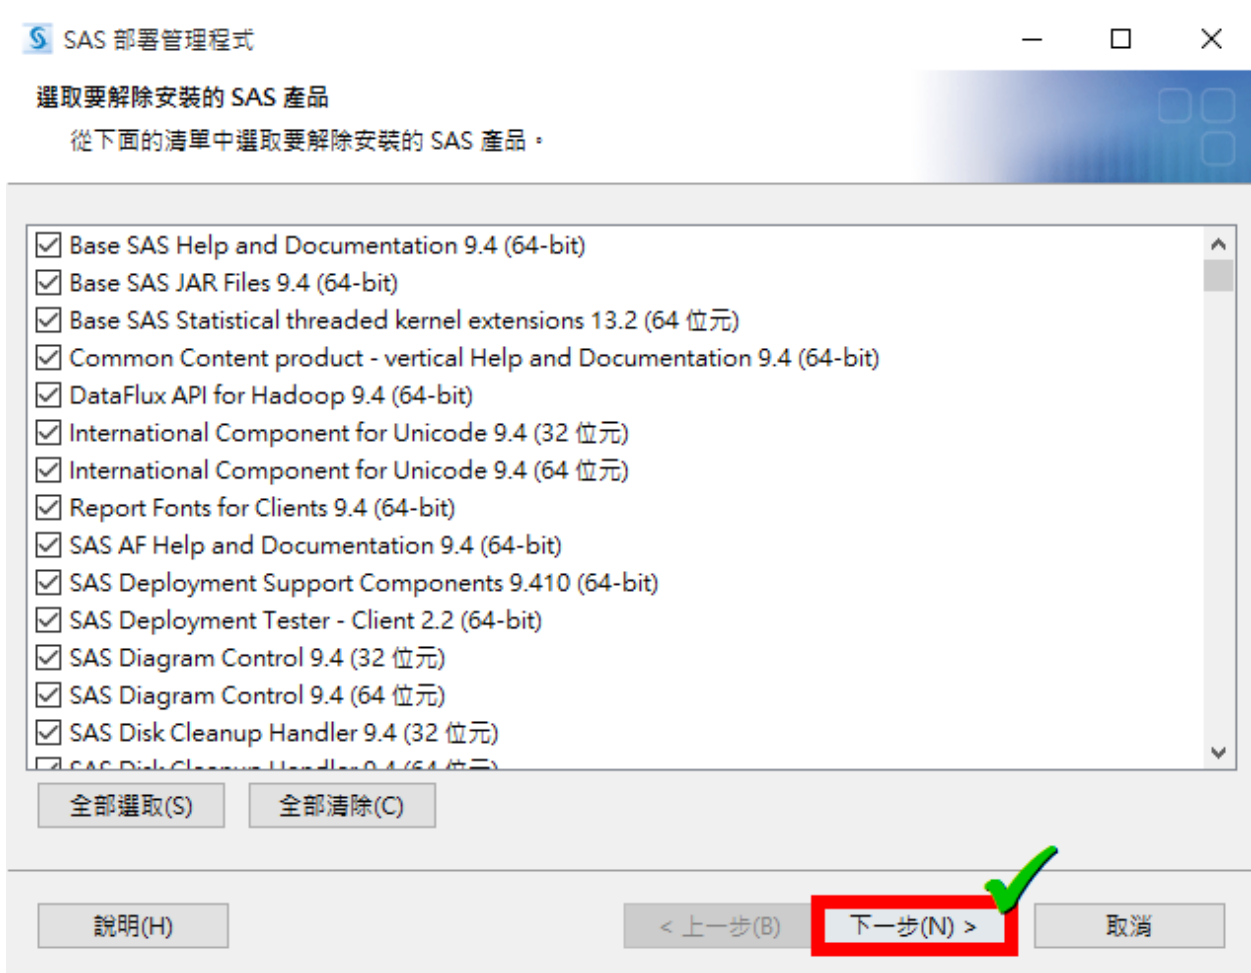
SAS 部署管理程式

選取要解除安裝的 SAS 產品

從下面的清單中選取要解除安裝的 SAS 產品。

☑ Base SAS Help and Documentation 9.4 (64-bit)
☑ Base SAS JAR Files 9.4 (64-bit)
☑ Base SAS Statistical threaded kernel extensions 13.2 (64 位元)
☑ Common Content product - vertical Help and Documentation 9.4 (64-bit)
☑ DataFlux API for Hadoop 9.4 (64-bit)
☑ International Component for Unicode 9.4 (32 位元)
☑ International Component for Unicode 9.4 (64 位元)
☑ Report Fonts for Clients 9.4 (64-bit)
☑ SAS AF Help and Documentation 9.4 (64-bit)
☑ SAS Deployment Support Components 9.410 (64-bit)
☑ SAS Deployment Tester - Client 2.2 (64-bit)
☑ SAS Diagram Control 9.4 (32 位元)
☑ SAS Diagram Control 9.4 (64 位元)
☑ SAS Disk Cleanup Handler 9.4 (32 位元)
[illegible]

全部選取(S) 全部清除(C)

說明(H) < 上一步(B) 下一步(N) > 取消